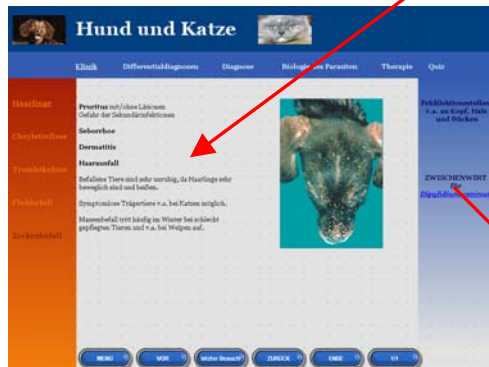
Hund und Katze

Klinik Differentialdiagnosen Diagnose Biologie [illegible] Parasiten Therapie Quiz

Haarlinge
Cheyletiellose
Trombikulose
Flohbefall
Zeckenbefall

Pruritus mit/ohne Läsionen
Gefahr der Sekundärinfektionen

Seborrhoe

Dermatitis

Haarausfall

Befallene Tiere sind sehr unruhig, da Haarlinge sehr beweglich sind und beißen.

Symptomlose Trägertiere v.a. bei Katzen möglich.

Massenbefall tritt häufig im Winter bei schlecht gepflegten Tieren und v.a. bei Welpen auf.

Prädilektionsstellen v.a. an Kopf, Hals und Rücken

ZWISCHENWIRT für Dipylidium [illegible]

MENU VOR letzter Besuch ZURÜCK ENDE 1/1